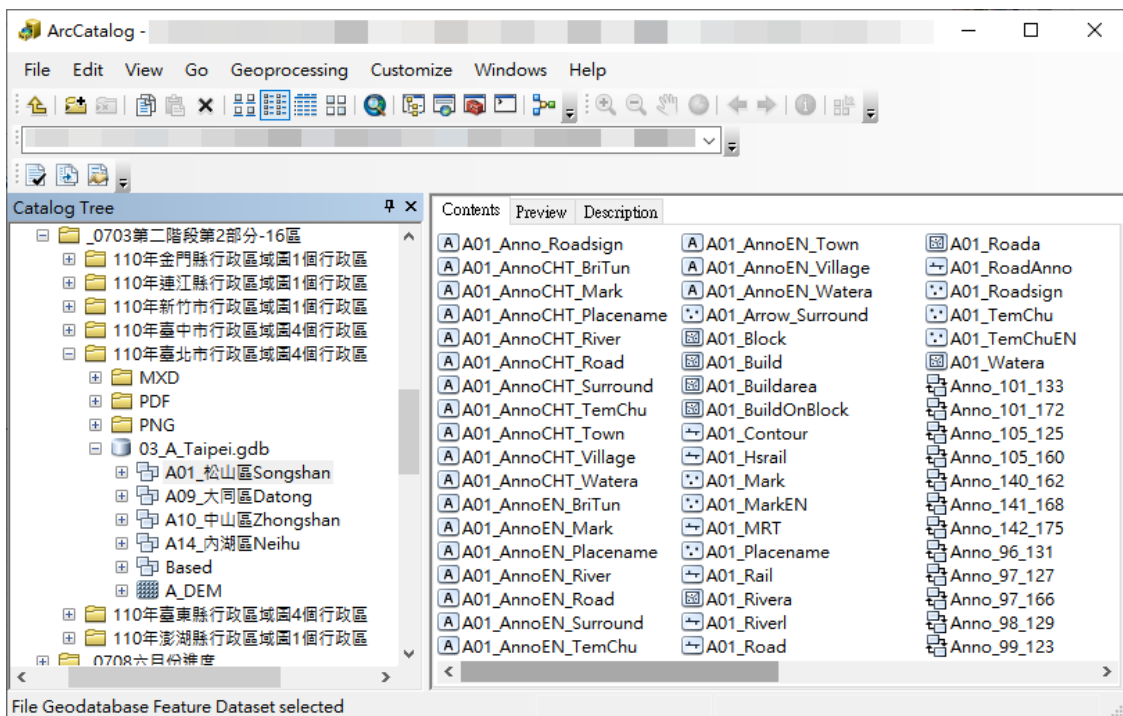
ArcCatalog -

File Edit View Go Geoprocessing Customize Windows Help

Catalog Tree

_0703第二階段第2部分-16區
110年金門縣行政區域圖1個行政區
110年連江縣行政區域圖1個行政區
110年新竹市行政區域圖1個行政區
110年臺中市行政區域圖4個行政區
110年臺北市行政區域圖4個行政區
MXD
PDF
PNG
03_A_Taipei.gdb
A01_松山區Songshan
A09_大同區Datong
A10_中山區Zhongshan
A14_內湖區Neihu
Based
A_DEM
110年臺東縣行政區域圖4個行政區
110年澎湖縣行政區域圖1個行政區
_0708六月份進度

Contents Preview Description

A01_Anno_Roadsign
A01_AnnoCHT_BriTun
A01_AnnoCHT_Mark
A01_AnnoCHT_Placename
A01_AnnoCHT_River
A01_AnnoCHT_Road
A01_AnnoCHT_Surround
A01_AnnoCHT_TemChu
A01_AnnoCHT_Town
A01_AnnoCHT_Village
A01_AnnoCHT_Watera
A01_AnnoEN_BriTun
A01_AnnoEN_Mark
A01_AnnoEN_Placename
A01_AnnoEN_River
A01_AnnoEN_Road
A01_AnnoEN_Surround
A01_AnnoEN_TemChu

A01_AnnoEN_Town
A01_AnnoEN_Village
A01_AnnoEN_Watera
A01_Arrow_Surround
A01_Block
A01_Build
A01_Buildarea
A01_BuildOnBlock
A01_Contour
A01_Hsrail
A01_Mark
A01_MarkEN
A01_MRT
A01_Placename
A01_Rail
A01_Rivera
A01_Riverl
A01_Road

A01_Roada
A01_RoadAnno
A01_Roadsign
A01_TemChu
A01_TemChuEN
A01_Watera
Anno_101_133
Anno_101_172
Anno_105_125
Anno_105_160
Anno_140_162
Anno_141_168
Anno_142_175
Anno_96_131
Anno_97_127
Anno_97_166
Anno_98_129
Anno_99_123

File Geodatabase Feature Dataset selected